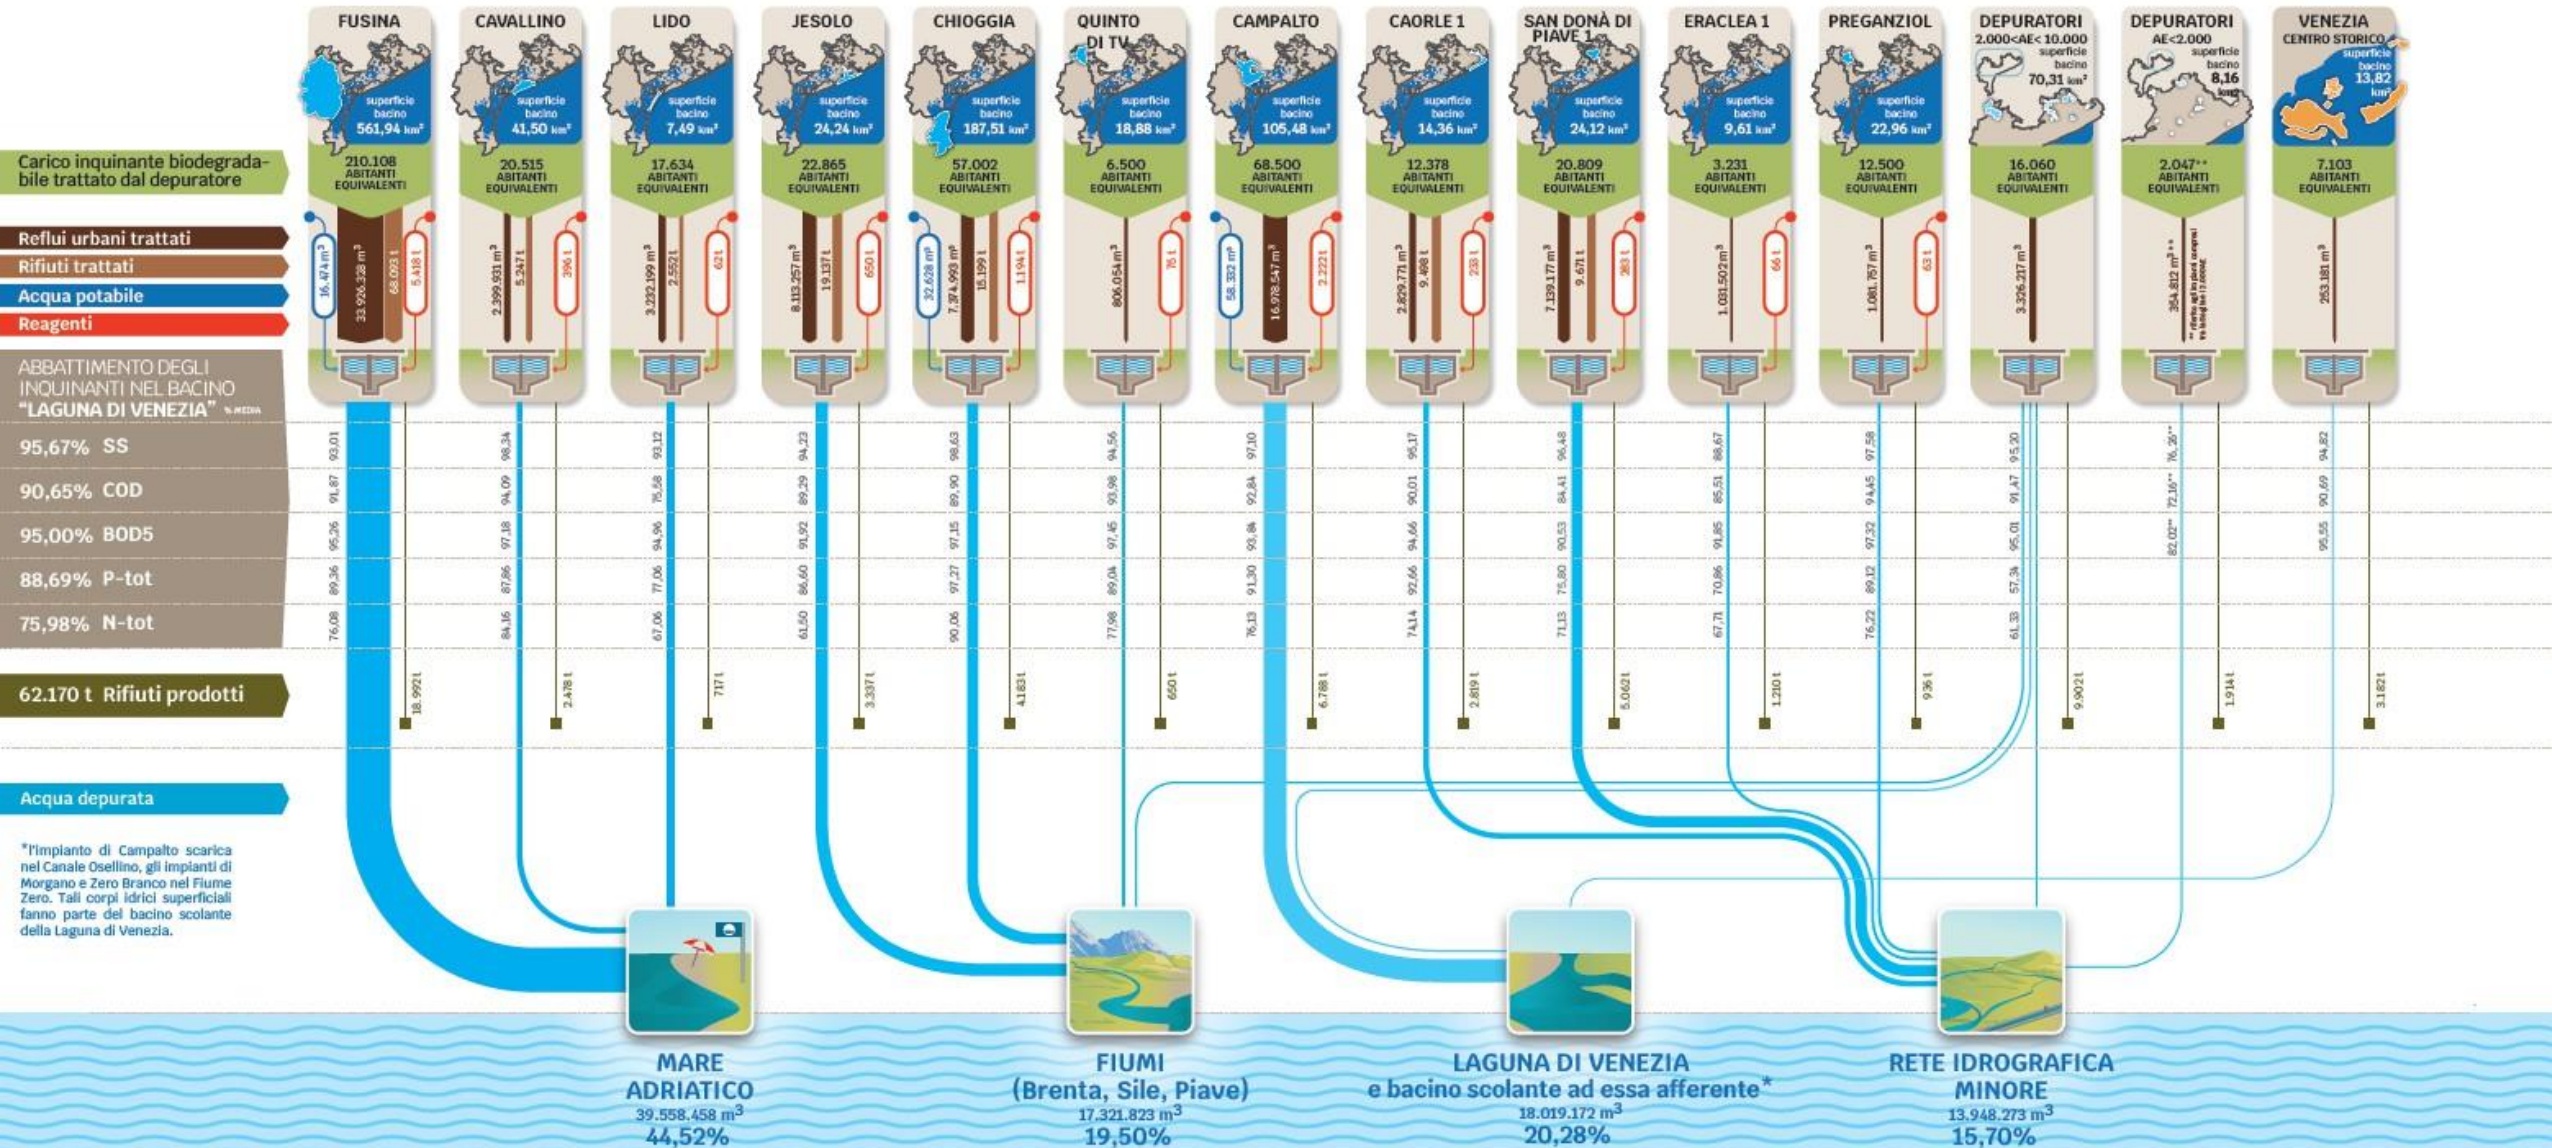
FUSINA
superficie bacino 561,94 km²
210.108 ABITANTI EQUIVALENTI
16.474 m³
33.926.338 m³
68.093 t
5.418 t
93,01
91,87
95,26
89,36
76,08
18.992 t

CAVALLINO
superficie bacino 41,50 km²
20.515 ABITANTI EQUIVALENTI
2.399.931 m³
5.247 t
396 t
98,34
94,09
97,18
87,86
84,16
2.478 t

LIDO
superficie bacino 7,49 km²
17.634 ABITANTI EQUIVALENTI
3.232.199 m³
2.552 t
62 t
93,12
75,58
94,96
77,06
67,06
717 t

JESOLO
superficie bacino 24,24 km²
22.865 ABITANTI EQUIVALENTI
8.113.257 m³
19.137 t
650 t
94,23
89,29
91,92
86,60
61,50
3.337 t

CHIOGGIA
superficie bacino 187,51 km²
57.002 ABITANTI EQUIVALENTI
32.628 m³
7.374.993 m³
15.199 t
1.194 t
98,63
89,90
97,15
97,27
90,06
4.183 t

QUINTO DI TV
superficie bacino 18,88 km²
6.500 ABITANTI EQUIVALENTI
806.054 m³
76 t
94,56
93,98
97,45
89,04
77,98
650 t

CAMPALTO
superficie bacino 105,48 km²
68.500 ABITANTI EQUIVALENTI
58.352 m³
16.978.547 m³
2.222 t
97,10
92,84
93,86
91,30
76,13
6.788 t

CAORLE 1
superficie bacino 14,36 km²
12.378 ABITANTI EQUIVALENTI
2.829.771 m³
9.498 t
233 t
95,17
90,01
94,66
92,66
74,14
2.819 t

SAN DONÀ DI PIAVE 1
superficie bacino 24,12 km²
20.809 ABITANTI EQUIVALENTI
7.139.177 m³
9.671 t
283 t
96,48
84,41
90,53
75,80
71,13
5.062 t

ERACLEA 1
superficie bacino 9,61 km²
3.231 ABITANTI EQUIVALENTI
1.031.502 m³
66 t
88,67
85,51
91,85
70,86
67,71
1.210 t

PREGANZIOL
superficie bacino 22,96 km²
12.500 ABITANTI EQUIVALENTI
1.081.757 m³
63 t
97,58
94,45
97,32
89,12
76,22
936 t

DEPURATORI 2.000<AE<10.000
superficie bacino 70,31 km²
16.060 ABITANTI EQUIVALENTI
3.326.217 m³
95,20
91,47
95,01
57,34
61,33
9.902 t

DEPURATORI AE<2.000
superficie bacino 8,16 km²
2.047** ABITANTI EQUIVALENTI
354.812 m³**
** riferito agli impianti compresi tra 100 AE e 2.000 AE
76,26**
72,16**
82,02**
1.914 t

VENEZIA CENTRO STORICO
superficie bacino 13,82 km²
7.103 ABITANTI EQUIVALENTI
253.181 m³
94,82
90,69
95,55
3.182 t

Carico inquinante biodegradabile trattato dal depuratore
Reflui urbani trattati
Rifiuti trattati
Acqua potabile
Reagenti
ABBATTIMENTO DEGLI INQUINANTI NEL BACINO "LAGUNA DI VENEZIA" % MEDIA
95,67% SS
90,65% COD
95,00% BOD5
88,69% P-tot
75,98% N-tot
62.170 t Rifiuti prodotti
Acqua depurata

*l'impianto di Campalto scarica nel Canale Osellino, gli impianti di Morgano e Zero Branco nel Fiume Zero. Tali corpi idrici superficiali fanno parte del bacino scolante della Laguna di Venezia.

MARE ADRIATICO
39.558.458 m³
44,52%

FIUMI (Brenta, Sile, Piave)
17.321.823 m³
19,50%

LAGUNA DI VENEZIA e bacino scolante ad essa afferente*
18.019.172 m³
20,28%

RETE IDROGRAFICA MINORE
13.948.273 m³
15,70%